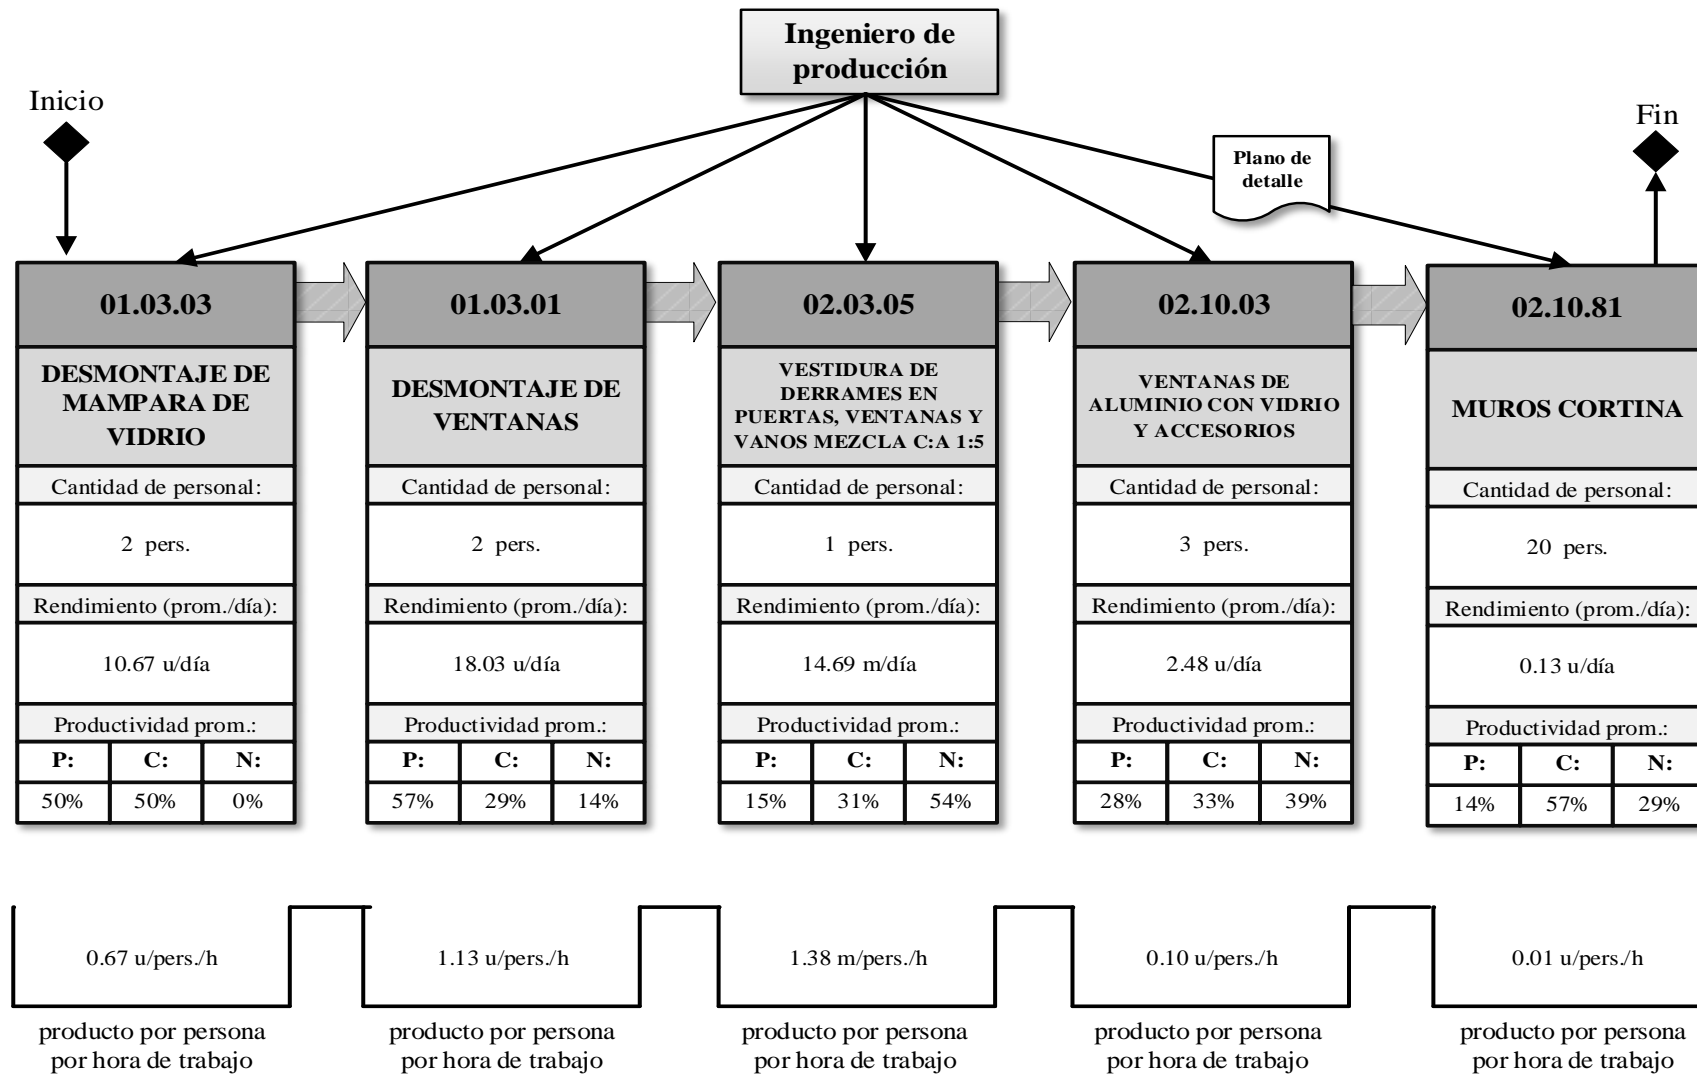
Ingeniero de producción

Inicio

Fin

Plano de detalle

01.03.03

DESMONTAJE DE MAMPARA DE VIDRIO

Cantidad de personal:

2 pers.

Rendimiento (prom./día):

10.67 u/día

Productividad prom.:

| P: | C: | N: |
|---|---|---|
| 50% | 50% | 0% |

01.03.01

DESMONTAJE DE VENTANAS

Cantidad de personal:

2 pers.

Rendimiento (prom./día):

18.03 u/día

Productividad prom.:

| P: | C: | N: |
|---|---|---|
| 57% | 29% | 14% |

02.03.05

VESTIDURA DE DERRAMES EN PUERTAS, VENTANAS Y VANOS MEZCLA C:A 1:5

Cantidad de personal:

1 pers.

Rendimiento (prom./día):

14.69 m/día

Productividad prom.:

| P: | C: | N: |
|---|---|---|
| 15% | 31% | 54% |

02.10.03

VENTANAS DE ALUMINIO CON VIDRIO Y ACCESORIOS

Cantidad de personal:

3 pers.

Rendimiento (prom./día):

2.48 u/día

Productividad prom.:

| P: | C: | N: |
|---|---|---|
| 28% | 33% | 39% |

02.10.81

MUROS CORTINA

Cantidad de personal:

20 pers.

Rendimiento (prom./día):

0.13 u/día

Productividad prom.:

| P: | C: | N: |
|---|---|---|
| 14% | 57% | 29% |

0.67 u/pers./h

producto por persona por hora de trabajo

1.13 u/pers./h

producto por persona por hora de trabajo

1.38 m/pers./h

producto por persona por hora de trabajo

0.10 u/pers./h

producto por persona por hora de trabajo

0.01 u/pers./h

producto por persona por hora de trabajo